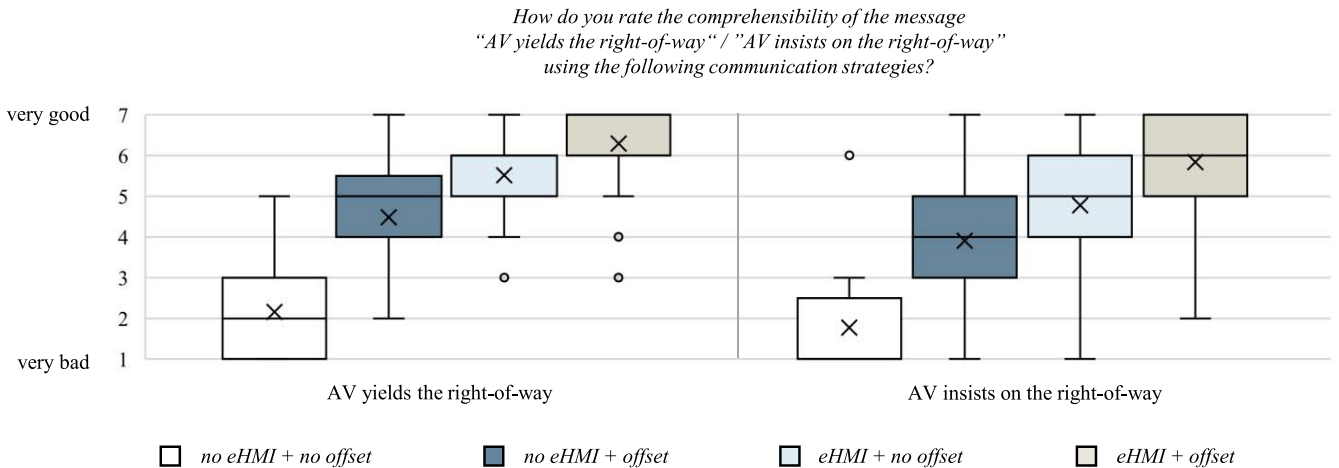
How do you rate the comprehensibility of the message "AV yields the right-of-way" / "AV insists on the right-of-way" using the following communication strategies?

very good 7
6
5
4
3
2
very bad 1

AV yields the right-of-way

AV insists on the right-of-way

no eHMI + no offset
no eHMI + offset
eHMI + no offset
eHMI + offset